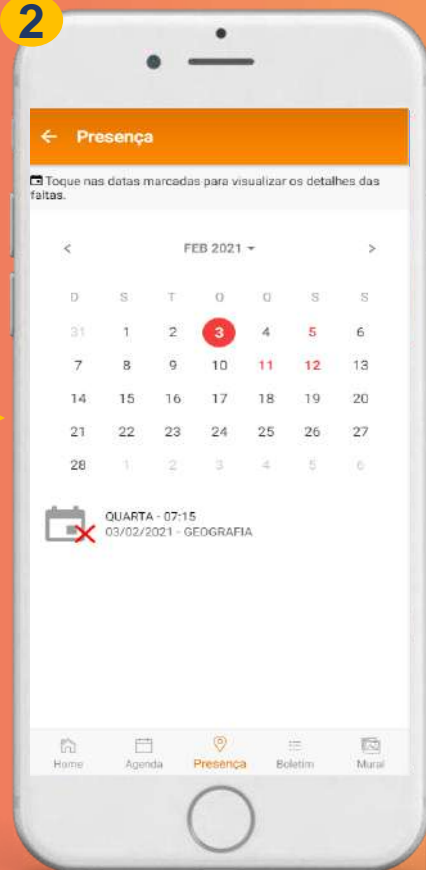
2

← Presença

Toque nas datas marcadas para visualizar os detalhes das faltas.

< FEB 2021 ▾ >

| D | S | T | Q | Q | S | S |
|---|---|---|---|---|---|---|
| 31 | 1 | 2 | 3 | 4 | 5 | 6 |
| 7 | 8 | 9 | 10 | 11 | 12 | 13 |
| 14 | 15 | 16 | 17 | 18 | 19 | 20 |
| 21 | 22 | 23 | 24 | 25 | 26 | 27 |
| 28 | 1 | 2 | 3 | 4 | 5 | 6 |

QUARTA - 07:15
03/02/2021 - GEOGRAFIA

Home Agenda Presença Boletim Mural